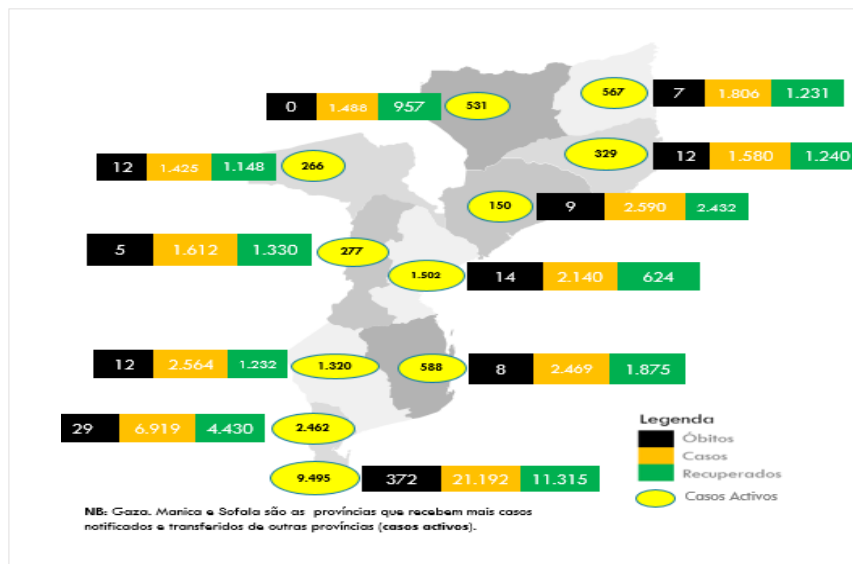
0 1.488 957 531

567 7 1.806 1.231

12 1.425 1.148 266

329 12 1.580 1.240

150 9 2.590 2.432

5 1.612 1.330 277

1.502 14 2.140 624

12 2.564 1.232 1.320

588 8 2.469 1.875

29 6.919 4.430 2.462

9.495 372 21.192 11.315

Legenda
Óbitos
Casos
Recuperados
Casos Activos

NB: Gaza, Manica e Sofala são as províncias que recebem mais casos notificados e transferidos de outras províncias (casos activos).